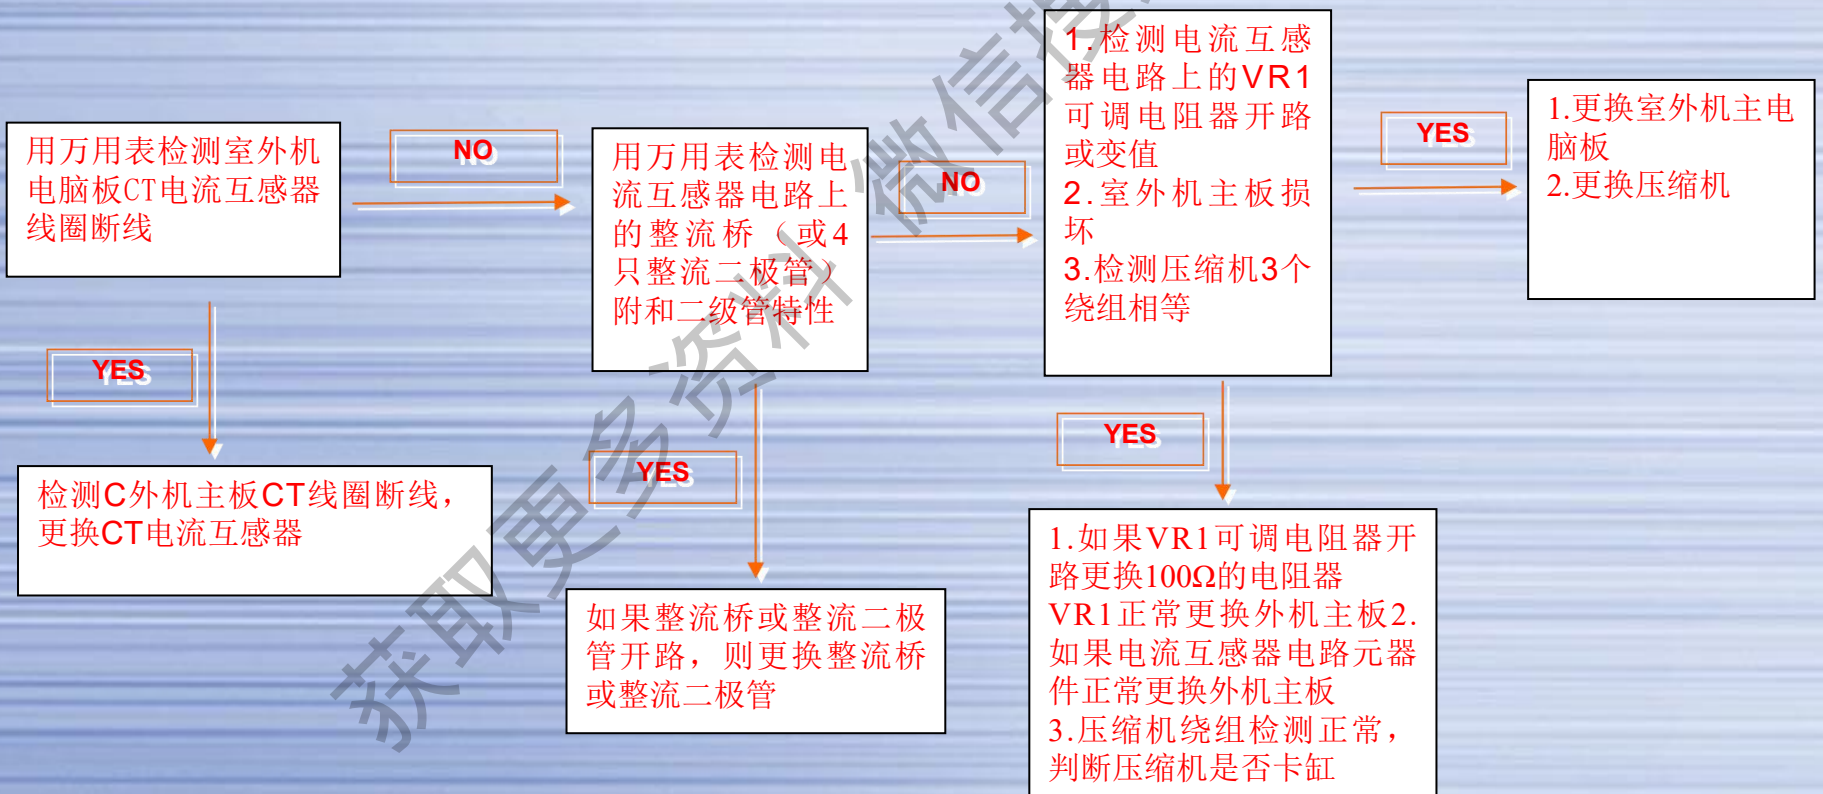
用万用表检测室外机电脑板CT电流互感器线圈断线

NO

用万用表检测电流互感器电路上的整流桥（或4只整流二极管）附和二级管特性

NO

1.检测电流互感器电路上的VR1可调电阻器开路或变值
2.室外机主板损坏
3.检测压缩机3个绕组相等

YES

1.更换室外机主电脑板
2.更换压缩机

YES

检测C外机主板CT线圈断线，更换CT电流互感器

YES

如果整流桥或整流二极管开路，则更换整流桥或整流二极管

YES

1.如果VR1可调电阻器开路更换100Ω的电阻器VR1正常更换外机主板2.如果电流互感器电路元器件正常更换外机主板
3.压缩机绕组检测正常，判断压缩机是否卡缸

获取更多资料微信搜